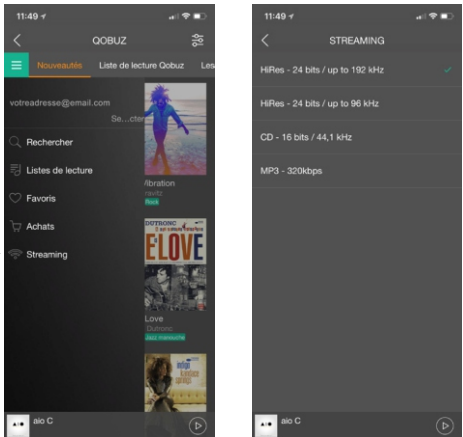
11:49

QOBUZ

Nouveautés Liste de lecture Qobuz Les

votreadresse@email.com

Se...cter

Rechercher

Listes de lecture

Favoris

Achats

Streaming

Vibration

Rock

DUTRONC

E LOVE

Love

Dutronc

Jazz manouche

aio C

11:49

STREAMING

HiRes - 24 bits / up to 192 kHz

HiRes - 24 bits / up to 96 kHz

CD - 16 bits / 44,1 kHz

MP3 - 320kbps

aio C